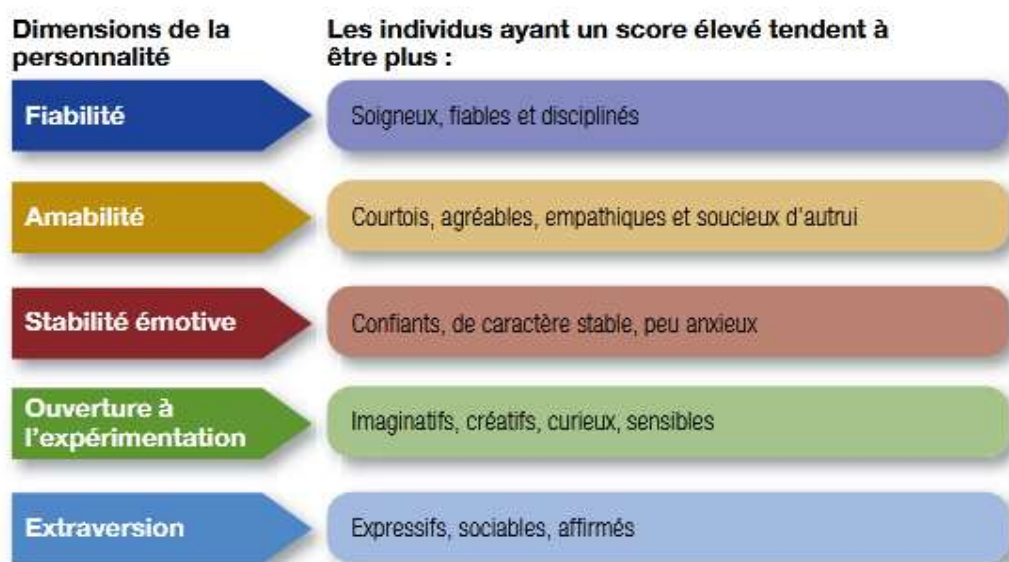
| Dimensions de la personnalité | Les individus ayant un score élevé tendent à être plus : |
|---|---|
| Fiabilité | Soigneux, fiables et disciplinés |
| Amabilité | Courtois, agréables, empathiques et soucieux d'autrui |
| Stabilité émotive | Confiants, de caractère stable, peu anxieux |
| Ouverture à l'expérimentation | Imaginatifs, créatifs, curieux, sensibles |
| Extraversion | Expressifs, sociables, affirmés |